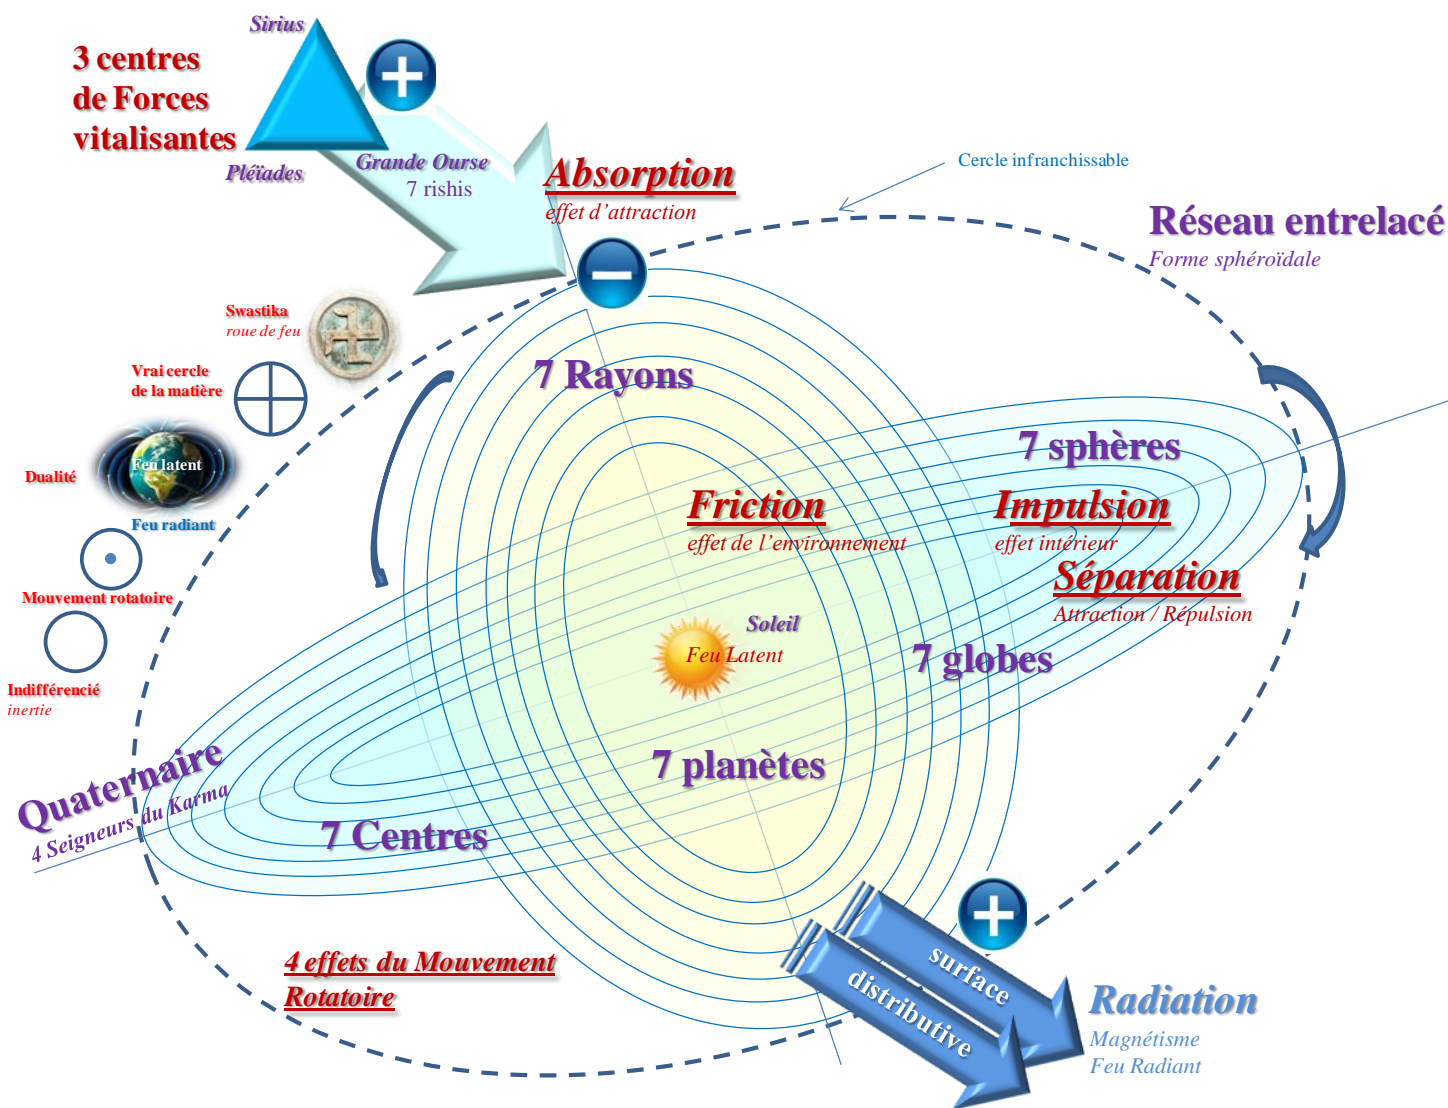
Sirius

3 centres de Forces vitalisantes

Pléïades

Grande Ourse
7 rishis

Absorption
effet d'attraction

Cercle infranchissable

Réseau entrelacé
Forme sphéroïdale

Swastika
roue de feu

Vrai cercle de la matière

Dualité

Feu latent

Feu radiant

Mouvement rotatoire

Indifférencié
inertie

7 Rayons

7 sphères

Friction
effet de l'environnement

Impulsion
effet intérieur

Séparation
Attraction / Répulsion

Soleil
Feu Latent

7 globes

7 planètes

Quaternaire
4 Seigneurs du Karma

7 Centres

4 effets du Mouvement Rotatoire

surface

distributive

Radiation
Magnétisme
Feu Radiant